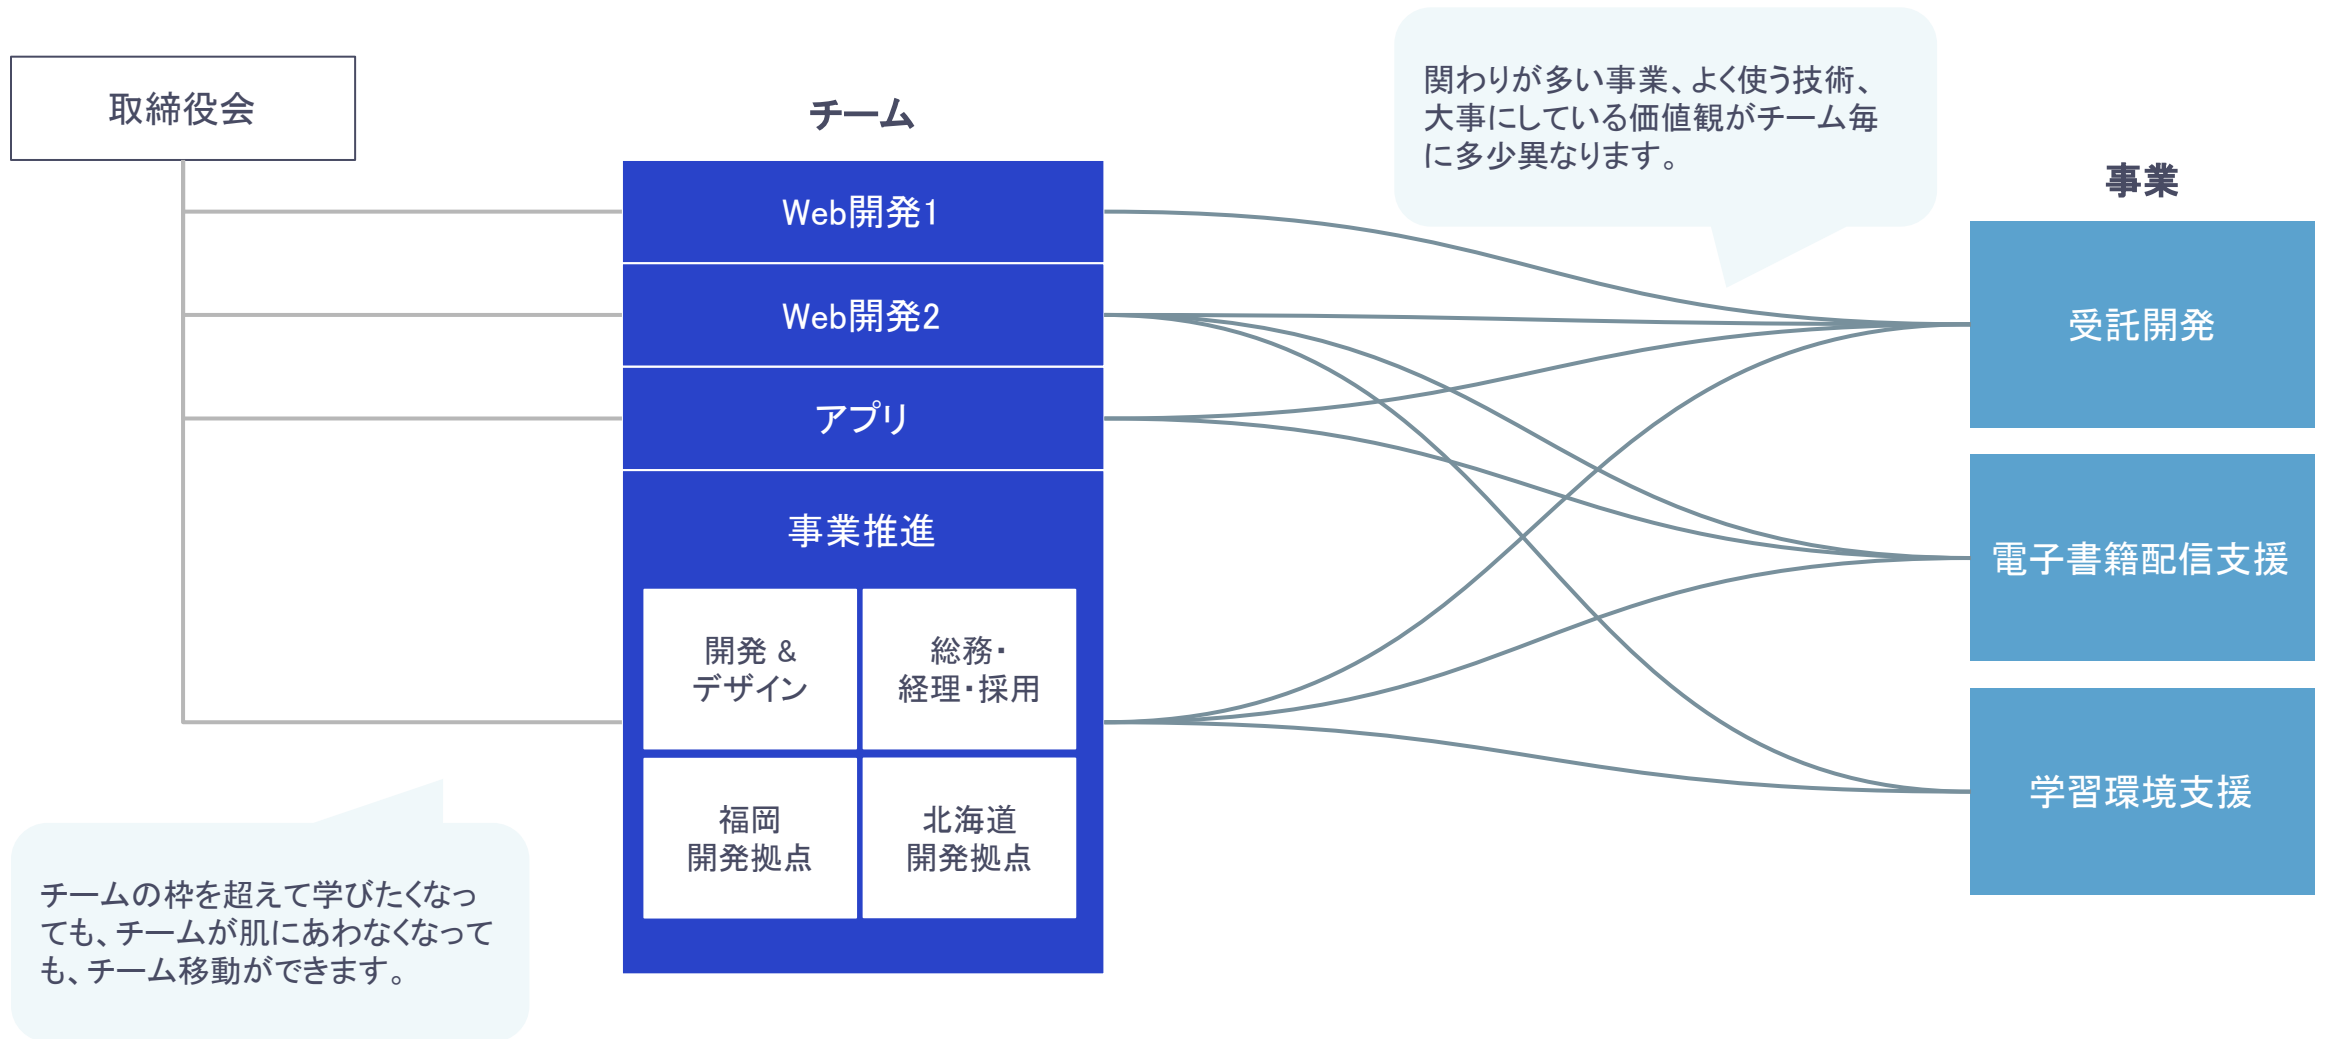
取締役会

チーム

関わりが多い事業、よく使う技術、大事にしている価値観がチーム毎に多少異なります。

事業

Web開発1

Web開発2

アプリ

事業推進

開発 & デザイン

総務・経理・採用

福岡開発拠点

北海道開発拠点

受託開発

電子書籍配信支援

学習環境支援

チームの枠を超えて学びたくなっても、チームが肌にあわなくなっても、チーム移動ができます。